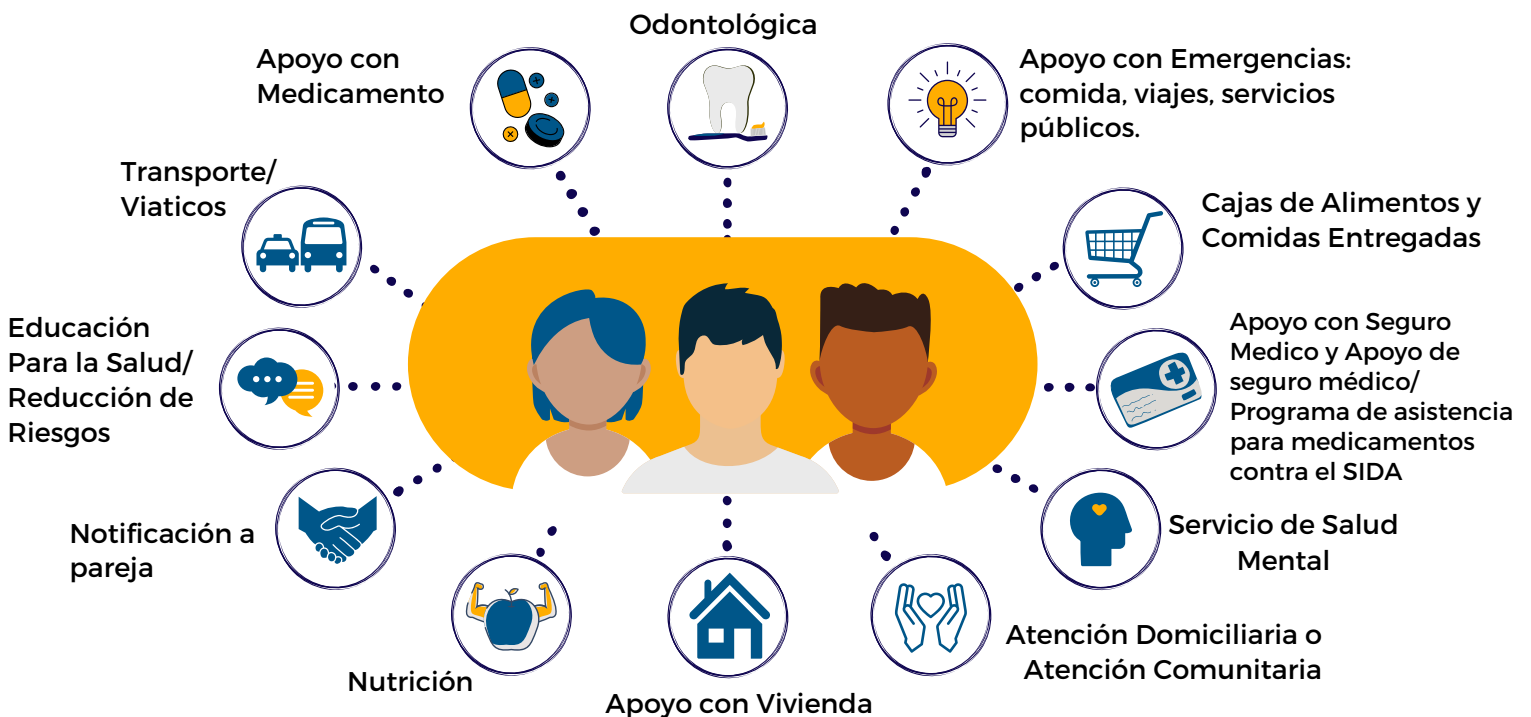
Odontológica

Apoyo con Medicamento

Apoyo con Emergencias: comida, viajes, servicios públicos.

Transporte/ Viaticos

Cajas de Alimentos y Comidas Entregadas

Educación Para la Salud/ Reducción de Riesgos

Apoyo con Seguro Medico y Apoyo de seguro médico/ Programa de asistencia para medicamentos contra el SIDA

Notificación a pareja

Servicio de Salud Mental

Nutrición

Apoyo con Vivienda

Atención Domiciliaria o Atención Comunitaria